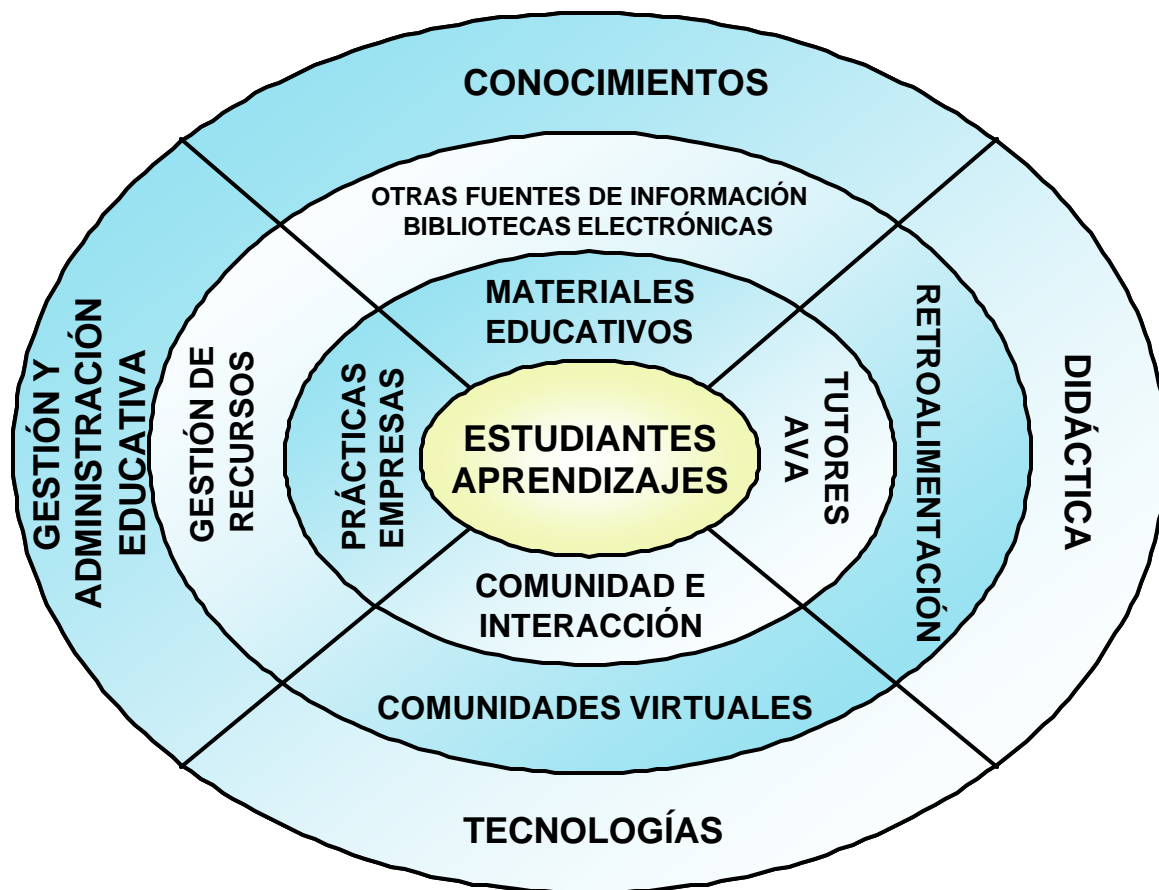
CONOCIMIENTOS

OTRAS FUENTES DE INFORMACIÓN
BIBLIOTECAS ELECTRÓNICAS

MATERIALES
EDUCATIVOS

GESTIÓN Y
ADMINISTRACIÓN
EDUCATIVA

GESTIÓN DE
RECURSOS

PRÁCTICAS
EMPRESAS

ESTUDIANTES
APRENDIZAJES

TUTORES
AVA

RETROALIMENTACIÓN

DIDÁCTICA

COMUNIDAD E
INTERACCIÓN

COMUNIDADES VIRTUALES

TECNOLOGÍAS